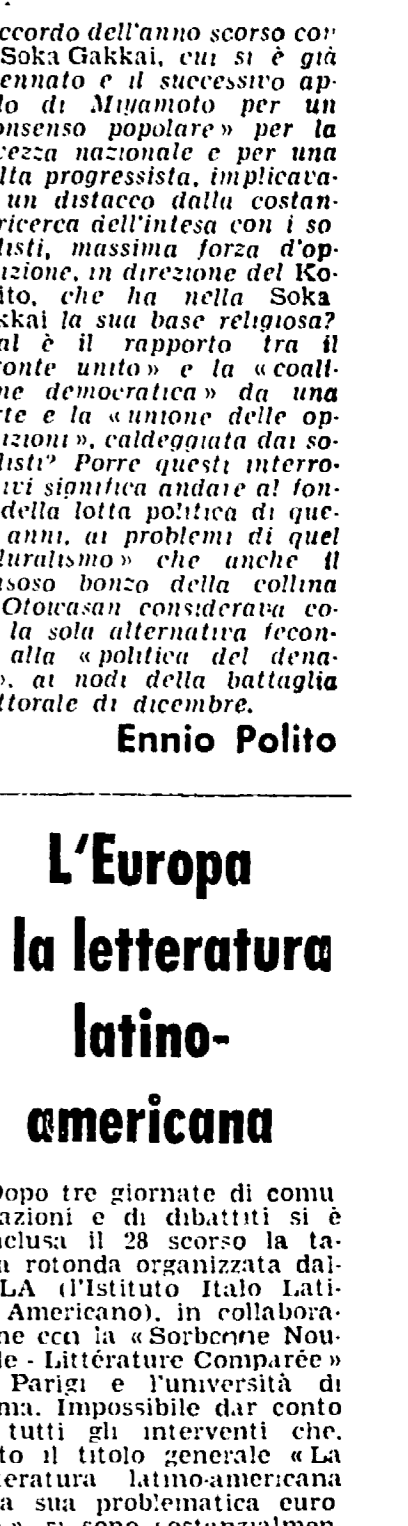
ccordo dell'anno scorso cor Soka Gakkai, cui si è già ennato e il successivo ap lo di Miyamoto per un onsenso popolare» per la ezza nazionale e per una lta progressista, implicava un distacco dalla costan ricerca dell'intesa con i so listi, massima forza d'op izione, in direzione del Ko ito, che ha nella Soka kkai la sua base religiosa? al è il rapporto tra il onte unito» e la «coali ne democratica» da una rte e la «unione delle op izioni», caldeggiata dai so listi? Porre questi interro ivi significa andare al fon della lotta politica di que anni, ai problemi di quel luralismo» che anche il usoso bonzo della collina Otowasan considerava co la sola alternativa fecon alla «politica del dena », ai nodi della battaglia ttorale di dicembre.

Ennio Polito

L'Europa la letteratura latino-americana

Dopo tre giornate di comu azioni e di dibattiti si è nclusa il 28 scorso la ta a rotonda organizzata dal LA (l'Istituto Italo Lati Americano), in collabora ne con la «Sorbonne Nou le - Littérature Comparée» Parigi e l'università di ma. Impossibile dar conto tutti gli interventi che, to il titolo generale «La eratura latino-americana a sua problematica euro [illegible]